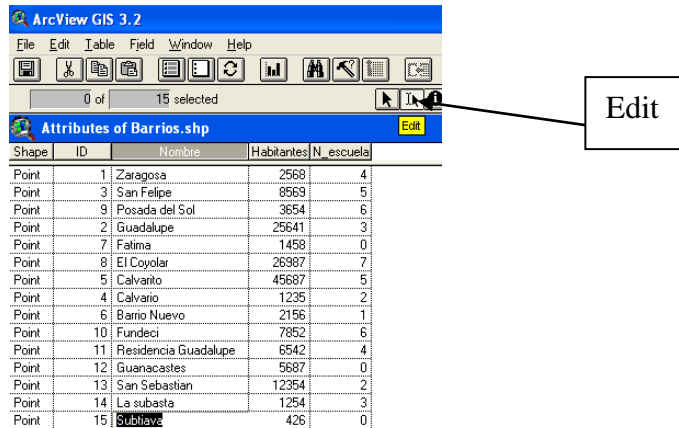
ArcView GIS 3.2

File Edit Table Field Window Help

0 of 15 selected

Edit

Attributes of Barrios.shp

Edit

| Shape | ID | Nombre | Habitantes | N_escuela |
|---|---|---|---|---|
| Point | 1 | Zaragosa | 2568 | 4 |
| Point | 3 | San Felipe | 8569 | 5 |
| Point | 9 | Posada del Sol | 3654 | 6 |
| Point | 2 | Guadalupe | 25641 | 3 |
| Point | 7 | Fatima | 1458 | 0 |
| Point | 8 | El Coyolar | 26987 | 7 |
| Point | 5 | Calvarito | 45687 | 5 |
| Point | 4 | Calvario | 1235 | 2 |
| Point | 6 | Barrio Nuevo | 2156 | 1 |
| Point | 10 | Fundeci | 7852 | 6 |
| Point | 11 | Residencia Guadalupe | 6542 | 4 |
| Point | 12 | Guanacastes | 5687 | 0 |
| Point | 13 | San Sebastian | 12354 | 2 |
| Point | 14 | La subasta | 1254 | 3 |
| Point | 15 | Subtiava | 426 | 0 |